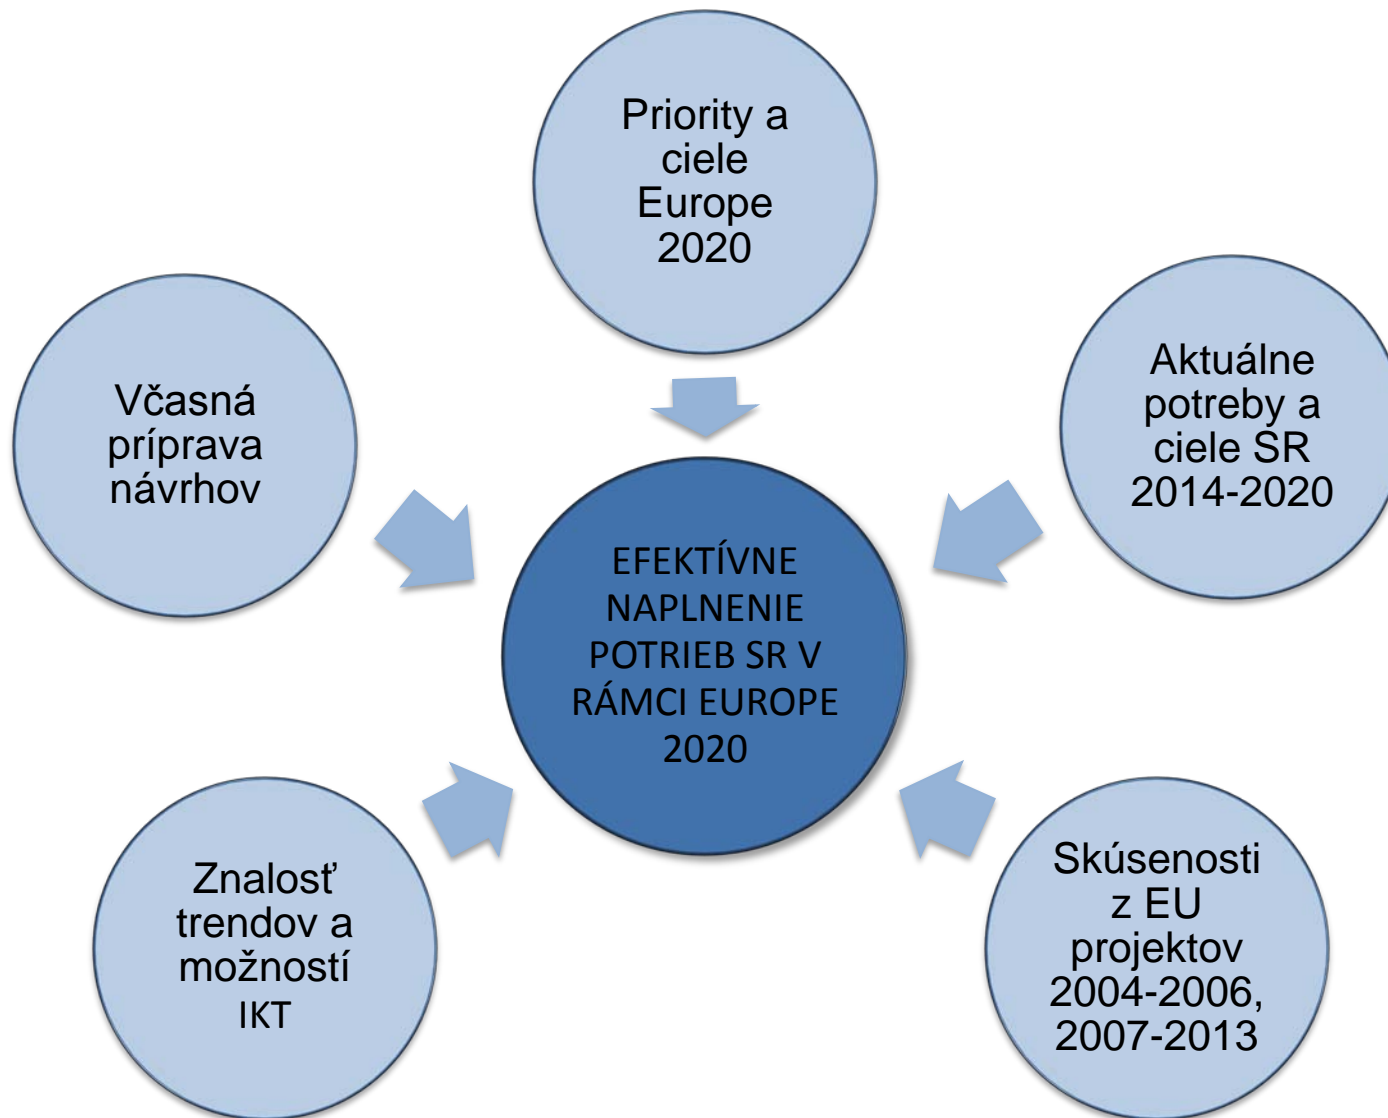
Priority a ciele Europe 2020

Včasná príprava návrhov

Aktuálne potreby a ciele SR 2014-2020

EFEKTÍVNE NAPLNENIE POTRIEB SR V RÁMCI EUROPE 2020

Znalosť trendov a možností IKT

Skúsenosti z EU projektov 2004-2006, 2007-2013